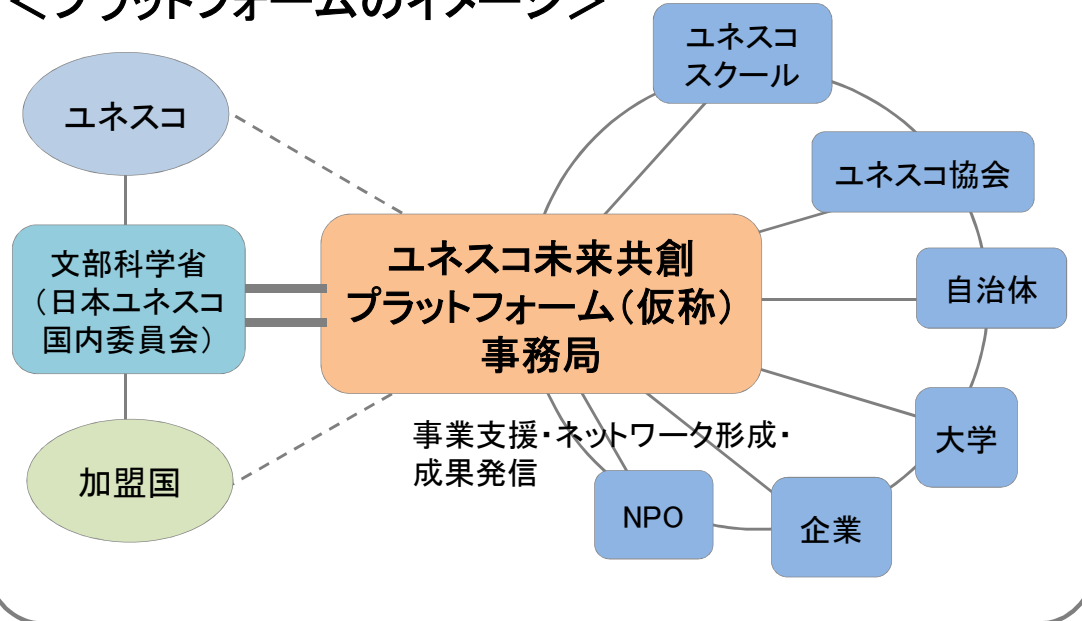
＜プラットフォームのイメージ＞

ユネスコ

文部科学省（日本ユネスコ国内委員会）

加盟国

ユネスコ未来共創プラットフォーム（仮称）事務局

事業支援・ネットワーク形成・成果発信

ユネスコスクール

ユネスコ協会

自治体

大学

企業

NPO